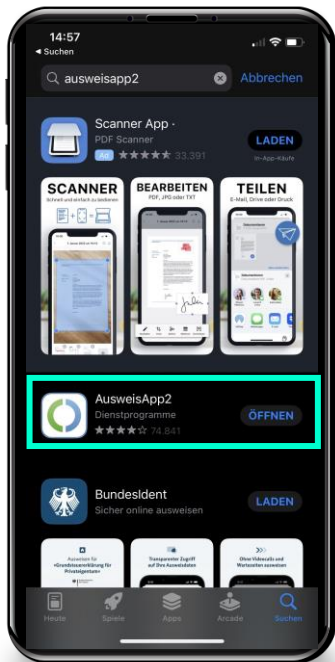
14:57
◂ Suchen

ausweisapp2

Abbrechen

Scanner App -
PDF Scanner
Ad ★★★★★ 33.391

LADEN
In-App-Käufe

SCANNER
Schnell und einfach zu bedienen

BEARBEITEN
PDF, JPG oder TXT

TEILEN
E-Mail, Drive oder Druck

AusweisApp2
Dienstprogramme
★★★★☆ 74.841

ÖFFNEN

BundesIdent
Sicher online ausweisen

LADEN

Heute
Spiele
Apps
Arcade
Suchen